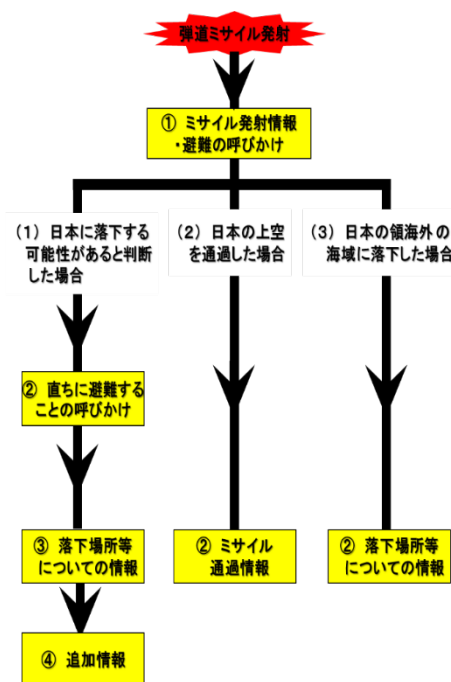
弾道ミサイル発射

① ミサイル発射情報
・避難の呼びかけ

（1）日本に落下する可能性があると判断した場合

（2）日本の上空を通過した場合

（3）日本の領海外の海域に落下した場合

② 直ちに避難することの呼びかけ

③ 落下場所等についての情報

④ 追加情報

② ミサイル通過情報

② 落下場所等についての情報